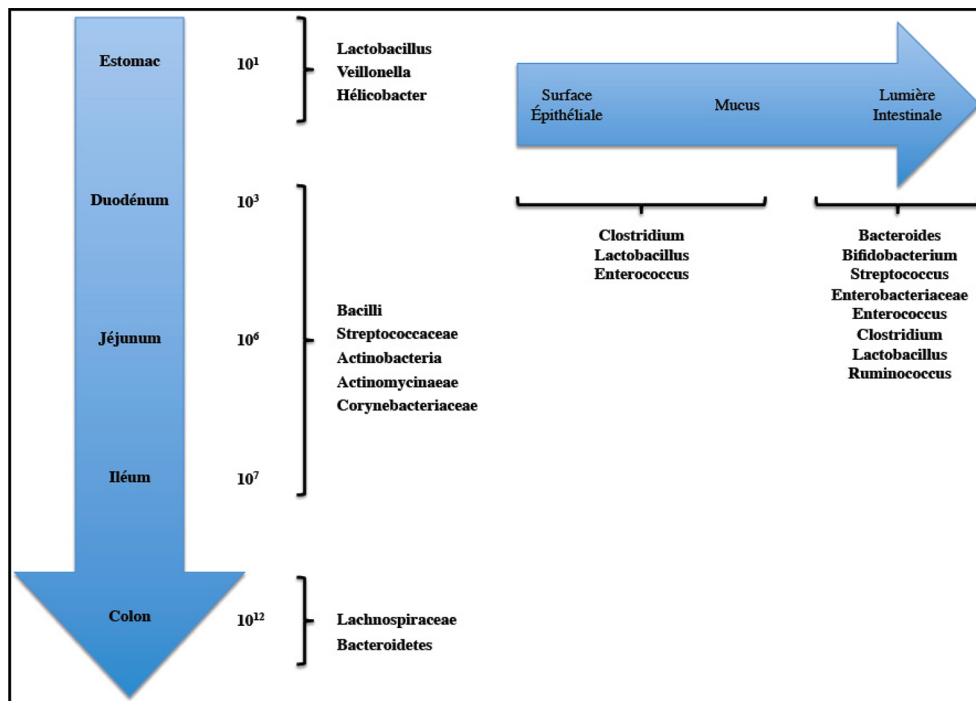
Estomac
$10^1$
Lactobacillus
Veillonella
Hélicobacter

Surface Épithéliale
Mucus
Lumière Intestinale

Duodénum
$10^3$

Clostridium
Lactobacillus
Enterococcus

Bacteroides
Bifidobacterium
Streptococcus
Enterobacteriaceae
Enterococcus
Clostridium
Lactobacillus
Ruminococcus

Jéjunum
$10^6$
Bacilli
Streptococcaceae
Actinobacteria
Actinomycinaeae
Corynebacteriaceae

Iléum
$10^7$

Colon
$10^{12}$
Lachnospiraceae
Bacteroidetes